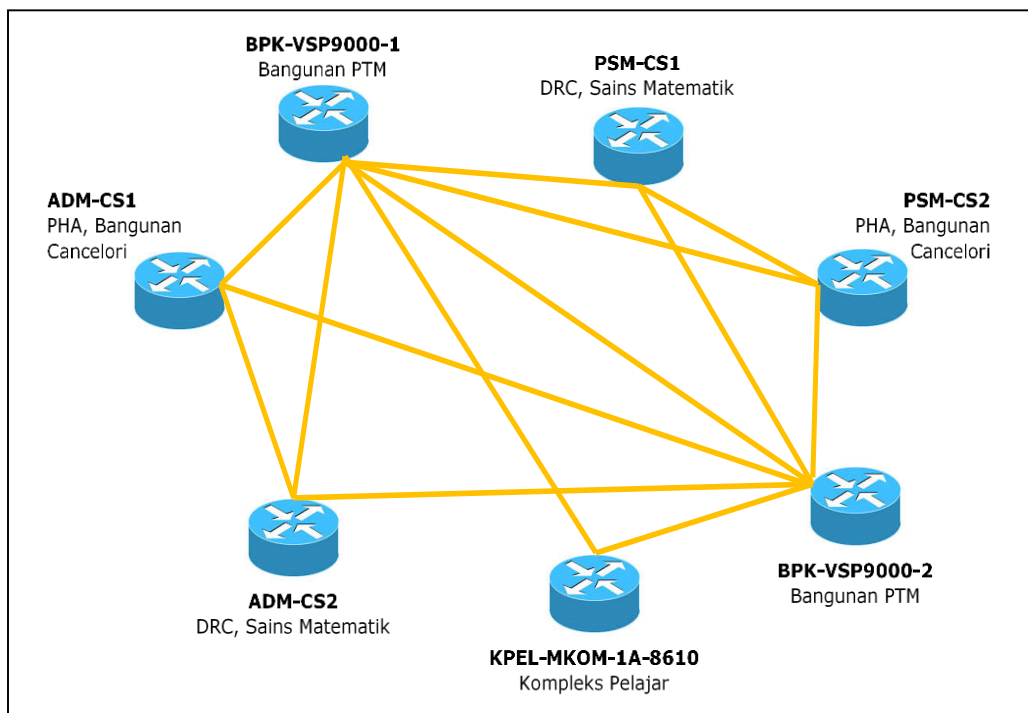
BPK-VSP9000-1
Bangunan PTM

PSM-CS1
DRC, Sains Matematik

ADM-CS1
PHA, Bangunan Cancelori

PSM-CS2
PHA, Bangunan Cancelori

ADM-CS2
DRC, Sains Matematik

BPK-VSP9000-2
Bangunan PTM

KPEL-MKOM-1A-8610
Kompleks Pelajar